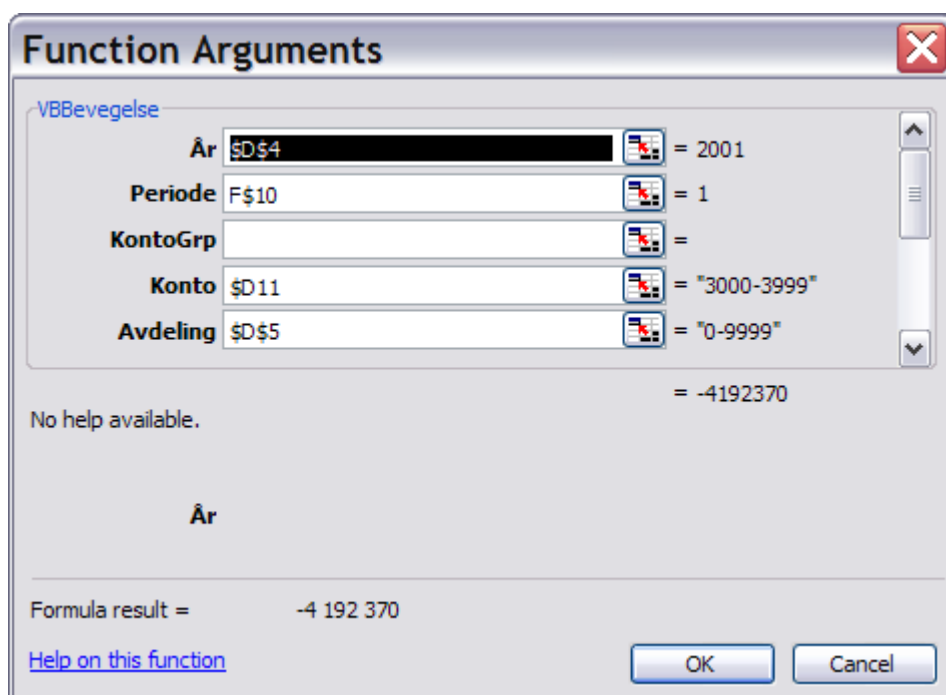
Function Arguments

VBBevegelse

År $D$4 = 2001

Periode F$10 = 1

KontoGrp =

Konto $D11 = "3000-3999"

Avdeling $D$5 = "0-9999"

= -4192370

No help available.

År

Formula result = -4 192 370

Help on this function

OK

Cancel